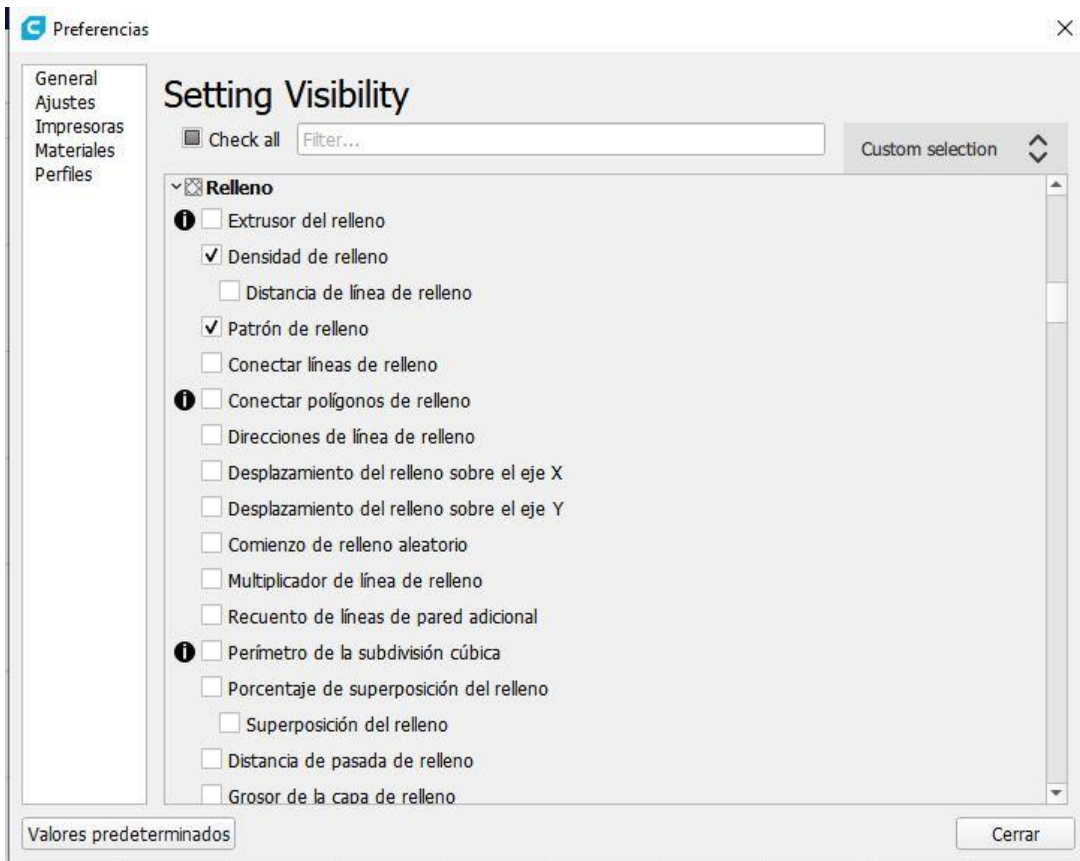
Preferencias

×

General
Ajustes
Impresoras
Materiales
Perfiles

Setting Visibility

Check all

Filter...

Custom selection

Relleno

Extrusor del relleno

✓ Densidad de relleno

Distancia de línea de relleno

✓ Patrón de relleno

Conectar líneas de relleno

Conectar polígonos de relleno

Direcciones de línea de relleno

Desplazamiento del relleno sobre el eje X

Desplazamiento del relleno sobre el eje Y

Comienzo de relleno aleatorio

Multiplicador de línea de relleno

Recuento de líneas de pared adicional

Perímetro de la subdivisión cúbica

Porcentaje de superposición del relleno

Superposición del relleno

Distancia de pasada de relleno

Grosor de la capa de relleno

Valores predeterminados

Cerrar